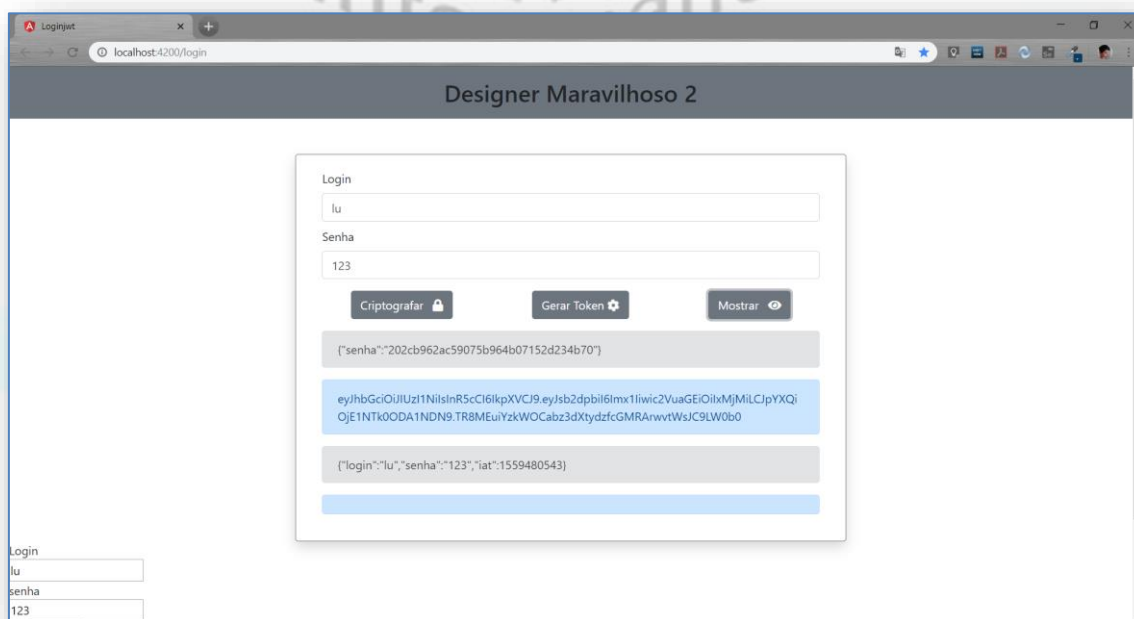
Loginjwt

localhost:4200/login

Designer Maravilhoso 2

Login

lu

Senha

123

Criptografar

Gerar Token

Mostrar

{"senha":"202cb962ac59075b964b07152d234b70"}

eyJhbGciOiJIUzI1NiIsInR5cCI6IkpXVCJ9.eyJsb2dpbiI6Imx1Iiwic2VuaGEiOiIxMjMiLCJpYXQiOjE1NTk0ODA1NDN9.TR8MEuiYzkWOCabz3dXtydzfcGMRArwvtWsJC9LW0b0

{"login":"lu","senha":"123","iat":1559480543}

Login

lu

senha

123